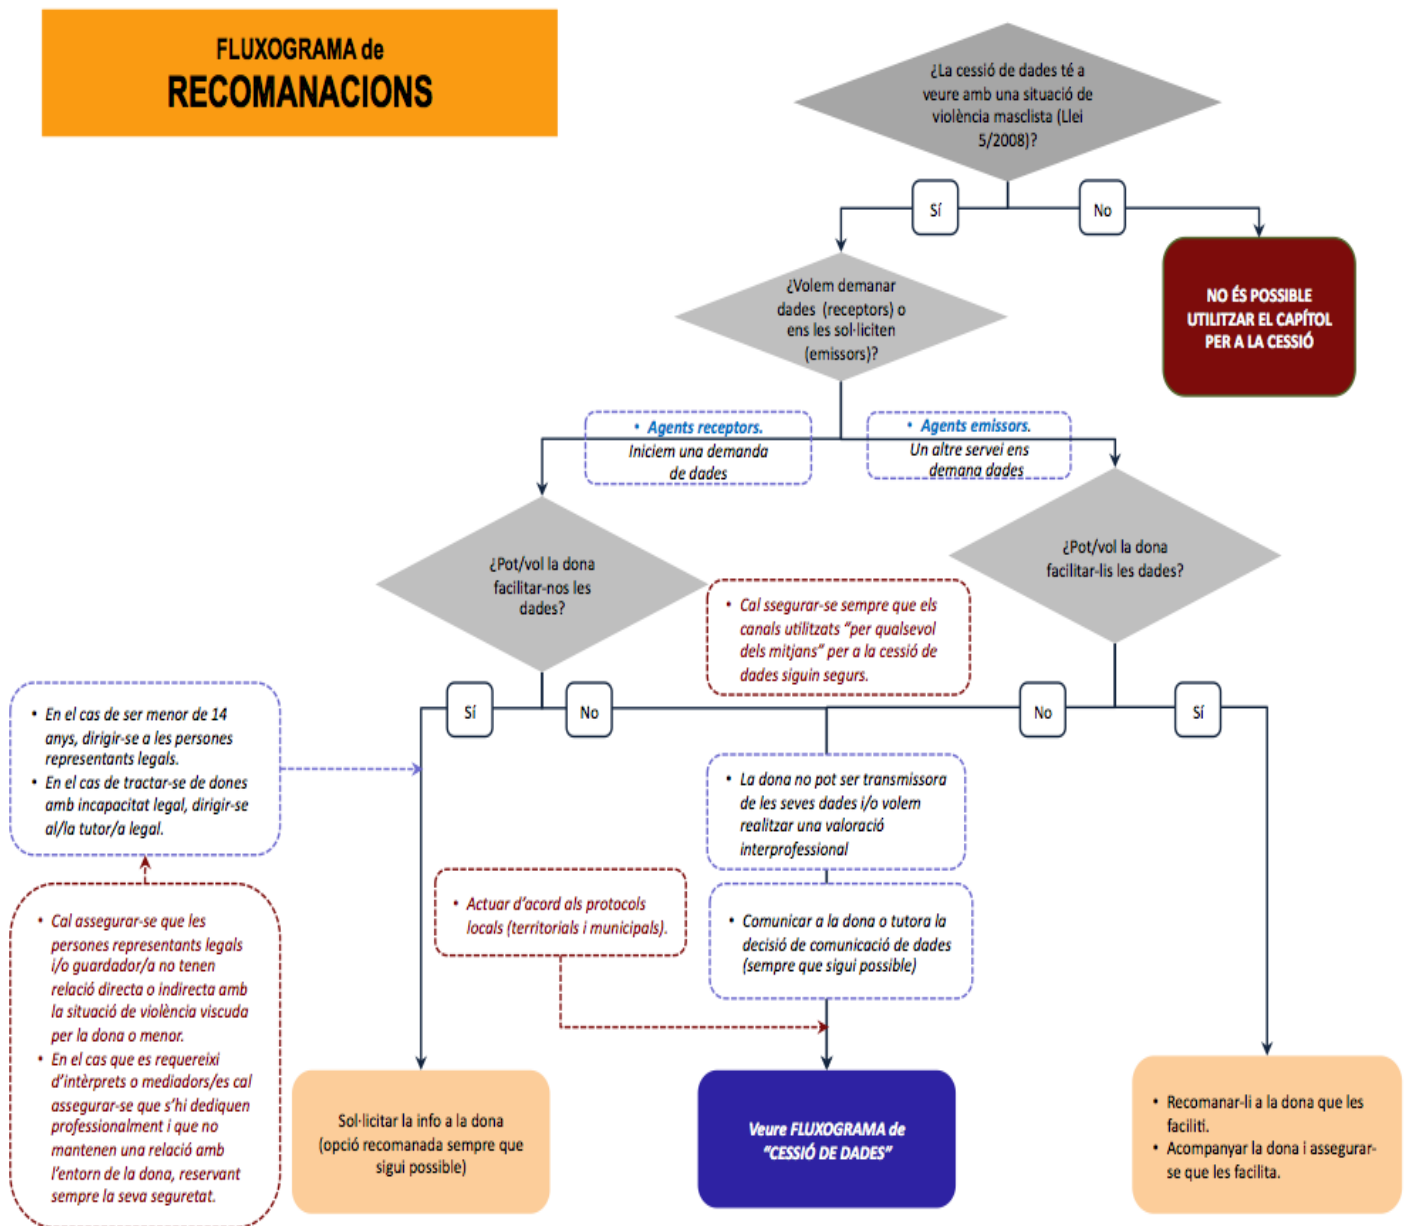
FLUXOGRAMA de
RECOMANACIONS

¿La cessió de dades té a veure amb una situació de violència masclista (Llei 5/2008)?

Sí

No

NO ÉS POSSIBLE UTILITZAR EL CAPÍTOL PER A LA CESSIÓ

¿Volem demanar dades (receptors) o ens les sol·liciten (emissors)?

• Agents receptors.
Iniciem una demanda de dades

• Agents emissors.
Un altre servei ens demana dades

¿Pot/vol la dona facilitar-nos les dades?

¿Pot/vol la dona facilitar-lis les dades?

• Cal ssegurar-se sempre que els canals utilitzats "per qualsevol dels mitjans" per a la cessió de dades siguin segurs.

Sí

No

No

Sí

• En el cas de ser menor de 14 anys, dirigir-se a les persones representants legals.
• En el cas de tractar-se de dones amb incapacitat legal, dirigir-se al/la tutor/a legal.

• La dona no pot ser transmissora de les seves dades i/o volem realitzar una valoració interprofessional

• Cal assegurar-se que les persones representants legals i/o guardador/a no tenen relació directa o indirecta amb la situació de violència viscuda per la dona o menor.
• En el cas que es requereixi d'intèrprets o mediadors/es cal assegurar-se que s'hi dediquen professionalment i que no mantenen una relació amb l'entorn de la dona, reservant sempre la seva seguretat.

• Actuar d'acord als protocols locals (territorials i municipals).

• Comunicar a la dona o tutora la decisió de comunicació de dades (sempre que sigui possible)

Sol·licitar la info a la dona (opció recomanada sempre que sigui possible)

Veure FLUXOGRAMA de "CESSIÓ DE DADES"

• Recomanar-li a la dona que les faciliti.
• Acompanyar la dona i assegurar-se que les facilita.